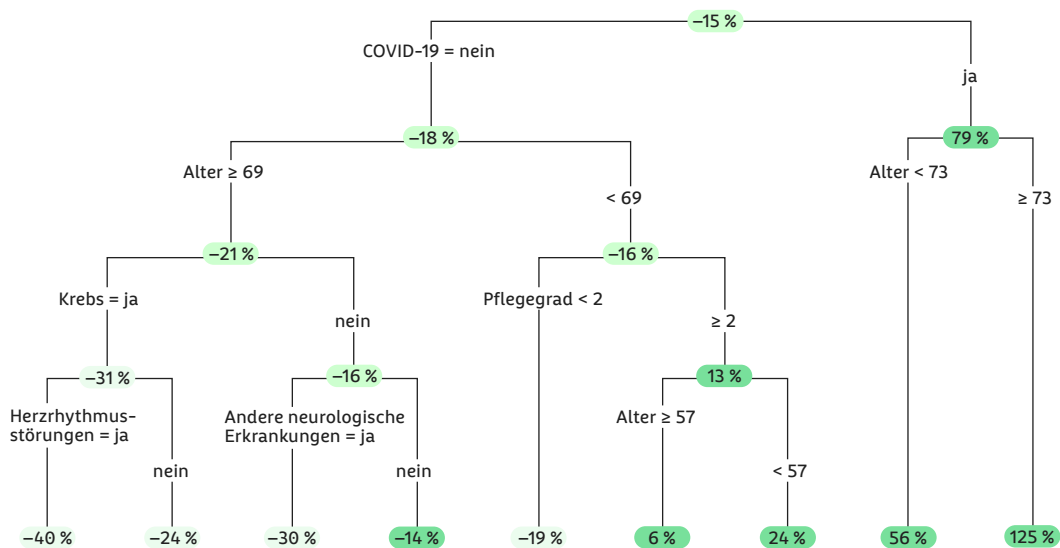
–15 %

COVID-19 = nein

ja

–18 %

79 %

Alter ≥ 69

< 69

Alter < 73

≥ 73

–21 %

–16 %

Krebs = ja

nein

Pflegegrad < 2

≥ 2

–31 %

–16 %

13 %

Herzrhythmusstörungen = ja

nein

Andere neurologische Erkrankungen = ja

nein

Alter ≥ 57

< 57

–40 %

–24 %

–30 %

–14 %

–19 %

6 %

24 %

56 %

125 %